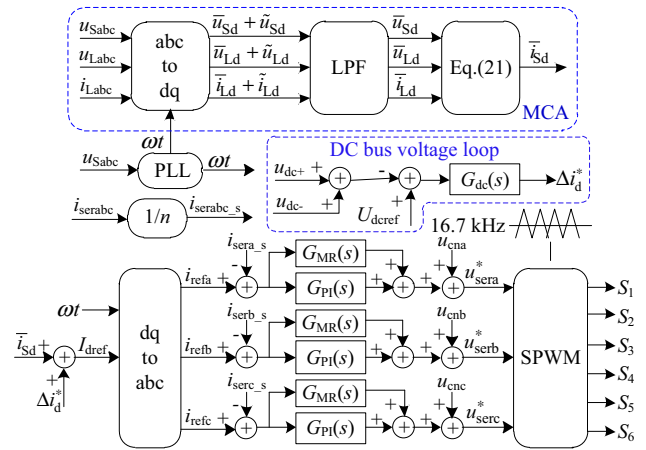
$u_{\text{Sabc}}$
$u_{\text{Labc}}$
$i_{\text{Labc}}$
abc to dq
$\overline{u}_{\text{Sd}}+\tilde{u}_{\text{Sd}}$
$\overline{u}_{\text{Ld}}+\tilde{u}_{\text{Ld}}$
$\overline{i}_{\text{Ld}}+\tilde{i}_{\text{Ld}}$
LPF
$\overline{u}_{\text{Sd}}$
$\overline{u}_{\text{Ld}}$
$\overline{i}_{\text{Ld}}$
Eq.(21)
$\overline{i}_{\text{Sd}}$
MCA

$\omega t$
$u_{\text{Sabc}}$
PLL
$\omega t$
$i_{\text{serabc}}$
$1/n$
$i_{\text{serabc\_s}}$

DC bus voltage loop
$u_{\text{dc+}}$ +
$u_{\text{dc-}}$ +
-
+
$U_{\text{dcref}}$
$G_{\text{dc}}(s)$
$\Delta i_{\text{d}}^{*}$

16.7 kHz

$\omega t$
$\overline{i}_{\text{Sd}}$ +
+
$\Delta i_{\text{d}}^{*}$
$I_{\text{dref}}$
dq to abc
$i_{\text{refa}}$ +
$i_{\text{sera\_s}}$
-
$G_{\text{MR}}(s)$
$G_{\text{PI}}(s)$
+ +
$u_{\text{cna}}$
+ +
$u_{\text{sera}}^{*}$
$i_{\text{refb}}$ +
$i_{\text{serb\_s}}$
-
$G_{\text{MR}}(s)$
$G_{\text{PI}}(s)$
+ +
$u_{\text{cnb}}$
+ +
$u_{\text{serb}}^{*}$
$i_{\text{refc}}$ +
$i_{\text{serc\_s}}$
-
$G_{\text{MR}}(s)$
$G_{\text{PI}}(s)$
+ +
$u_{\text{cnc}}$
+ +
$u_{\text{serc}}^{*}$
SPWM
$S_1$
$S_2$
$S_3$
$S_4$
$S_5$
$S_6$